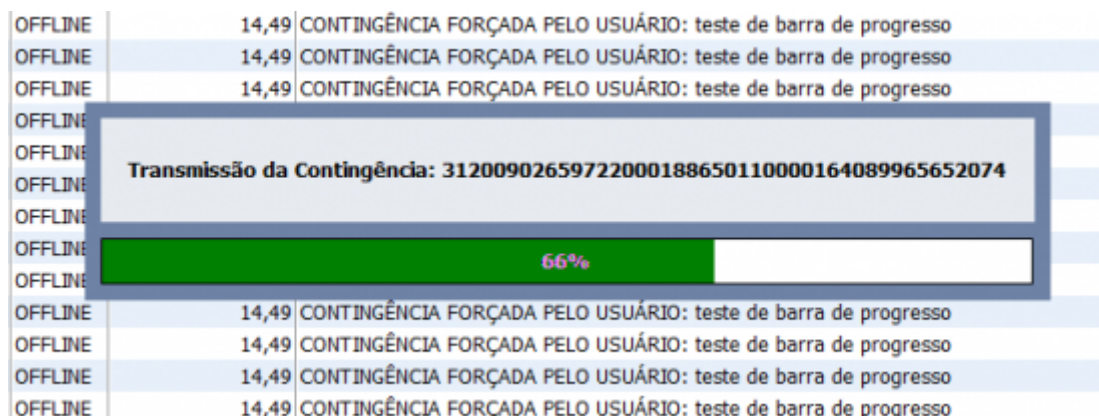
| OFFLINE | 14,49 | CONTINGÊNCIA FORÇADA PELO USUÁRIO: teste de barra de progresso |
|---|---|---|
| OFFLINE | 14,49 | CONTINGÊNCIA FORÇADA PELO USUÁRIO: teste de barra de progresso |
| OFFLINE | 14,49 | CONTINGÊNCIA FORÇADA PELO USUÁRIO: teste de barra de progresso |
| OFFLINE | | |
| OFFLINE | | |
| OFFLINE | | |
| OFFLINE | | |
| OFFLINE | | |
| OFFLINE | | |
| OFFLINE | 14,49 | CONTINGÊNCIA FORÇADA PELO USUÁRIO: teste de barra de progresso |
| OFFLINE | 14,49 | CONTINGÊNCIA FORÇADA PELO USUÁRIO: teste de barra de progresso |
| OFFLINE | 14,49 | CONTINGÊNCIA FORÇADA PELO USUÁRIO: teste de barra de progresso |
| OFFLINE | 14,49 | CONTINGÊNCIA FORÇADA PELO USUÁRIO: teste de barra de progresso |

Transmissão da Contingência: 31200902659722000188650110000164089965652074

66%